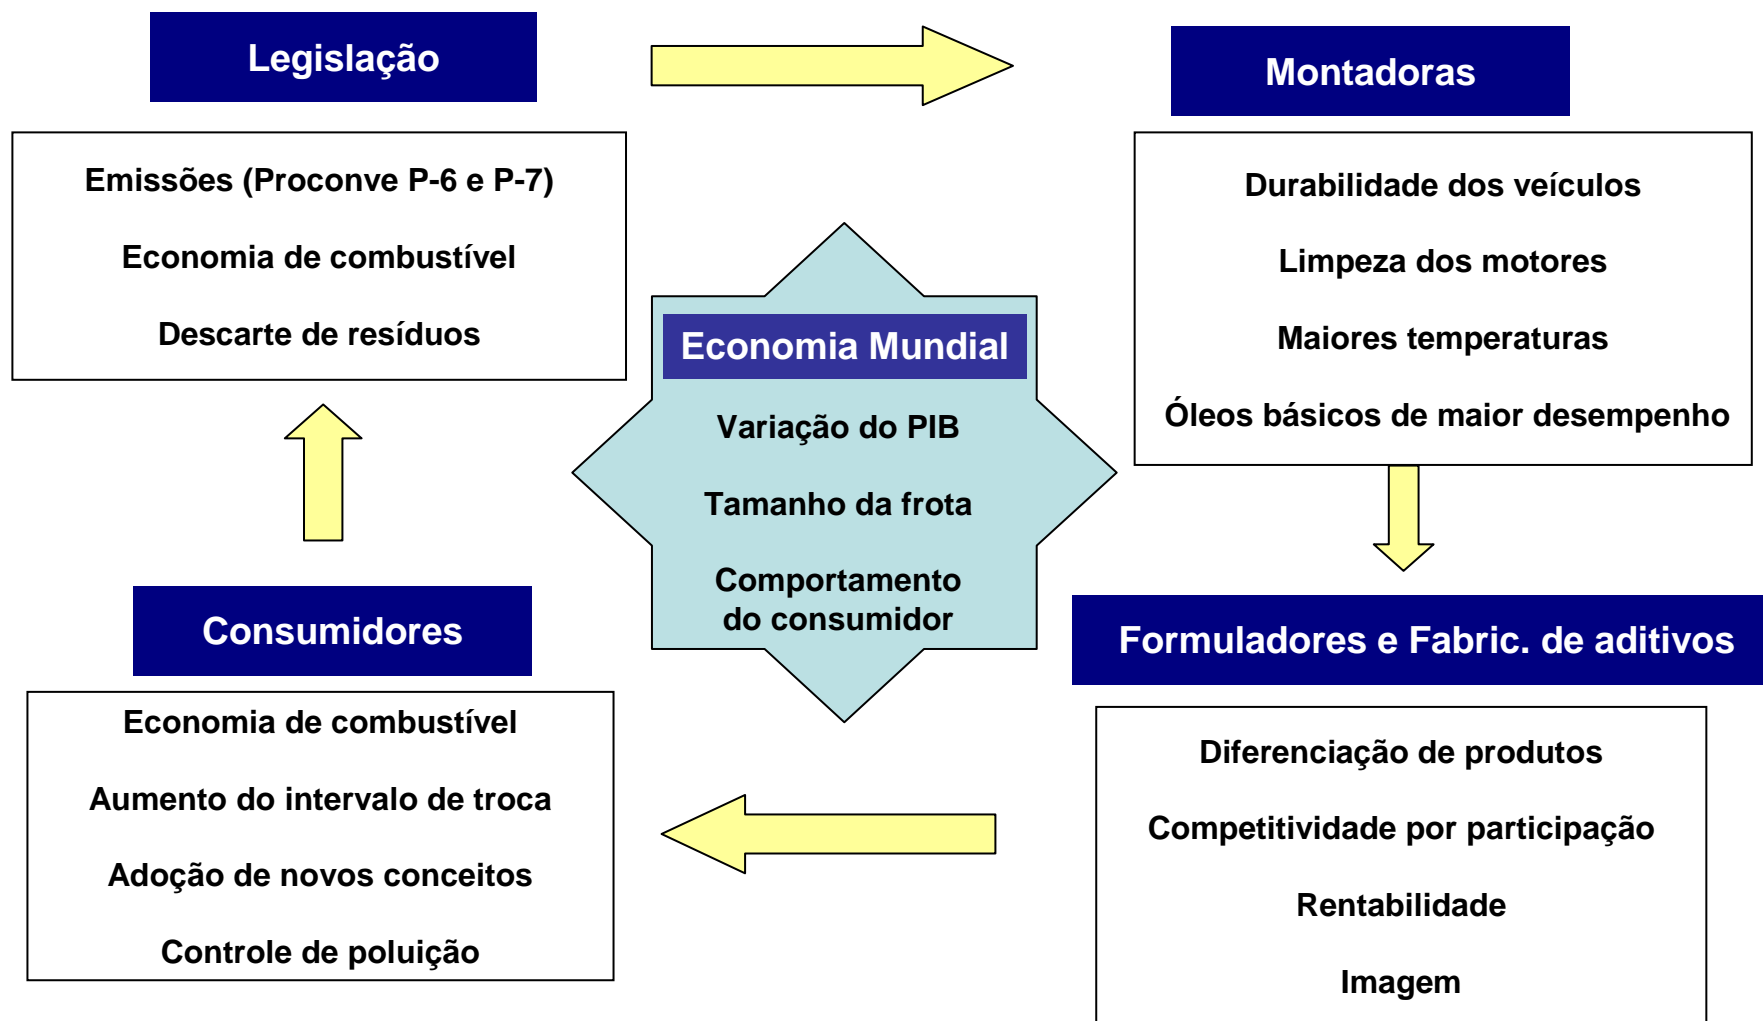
Legislação

Emissões (Proconve P-6 e P-7)

Economia de combustível

Descarte de resíduos

Montadoras

Durabilidade dos veículos

Limpeza dos motores

Maiores temperaturas

Óleos básicos de maior desempenho

Economia Mundial

Variação do PIB

Tamanho da frota

Comportamento do consumidor

Consumidores

Economia de combustível

Aumento do intervalo de troca

Adoção de novos conceitos

Controle de poluição

Formuladores e Fabric. de aditivos

Diferenciação de produtos

Competitividade por participação

Rentabilidade

Imagem